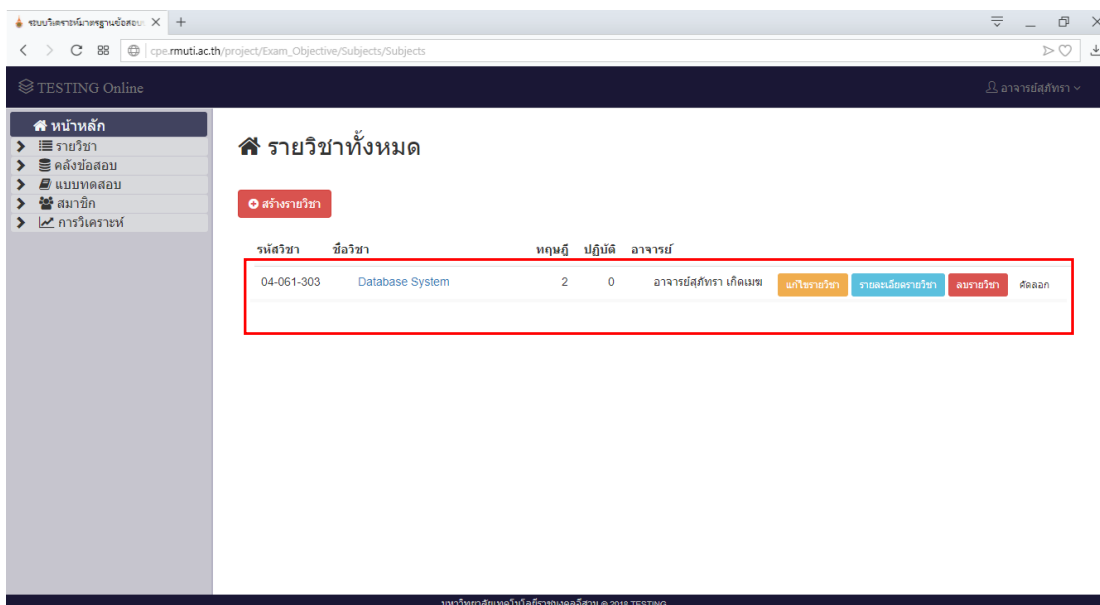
ระบบวิเคราะห์มาตรฐานข้อสอบ ×
+
cpe.rmuti.ac.th/project/Exam_Objective/Subjects/Subjects

TESTING Online
อาจารย์สุภัทรา

หน้าหลัก
รายวิชา
คลังข้อสอบ
แบบทดสอบ
สมาชิก
การวิเคราะห์

รายวิชาทั้งหมด

สร้างรายวิชา

| รหัสวิชา | ชื่อวิชา | ทฤษฎี | ปฏิบัติ | อาจารย์ | | | | |
|---|---|---|---|---|---|---|---|---|
| 04-061-303 | Database System | 2 | 0 | อาจารย์สุภัทรา เกิดเมฆ | แก้ไขรายวิชา | รายละเอียดรายวิชา | ลบรายวิชา | คัดลอก |

มหาวิทยาลัยเทคโนโลยีราชมงคลอีสาน © 2018 TESTING